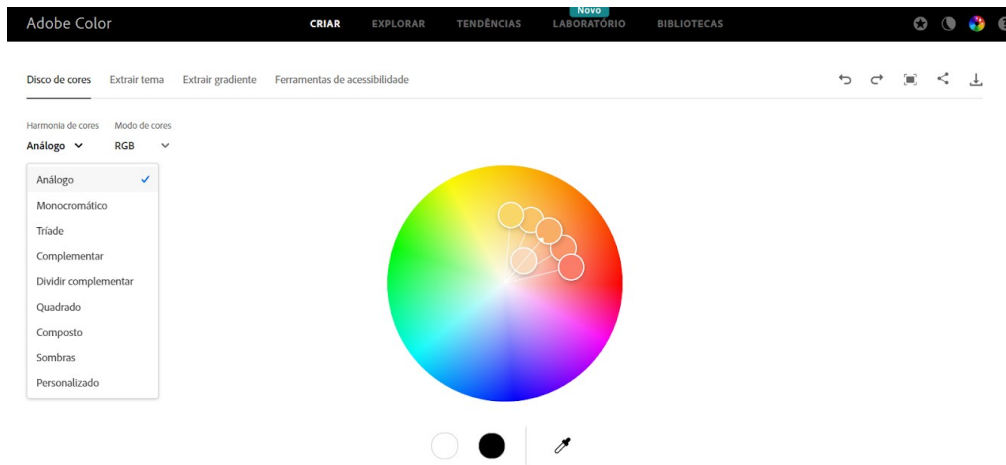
Adobe Color

CRIAR EXPLORAR TENDÊNCIAS Novo LABORATÓRIO BIBLIOTECAS

Disco de cores Extrair tema Extrair gradiente Ferramentas de acessibilidade

Harmonia de cores Modo de cores
Análogo RGB

Análogo ✓
Monocromático
Tríade
Complementar
Dividir complementar
Quadrado
Composto
Sombras
Personalizado